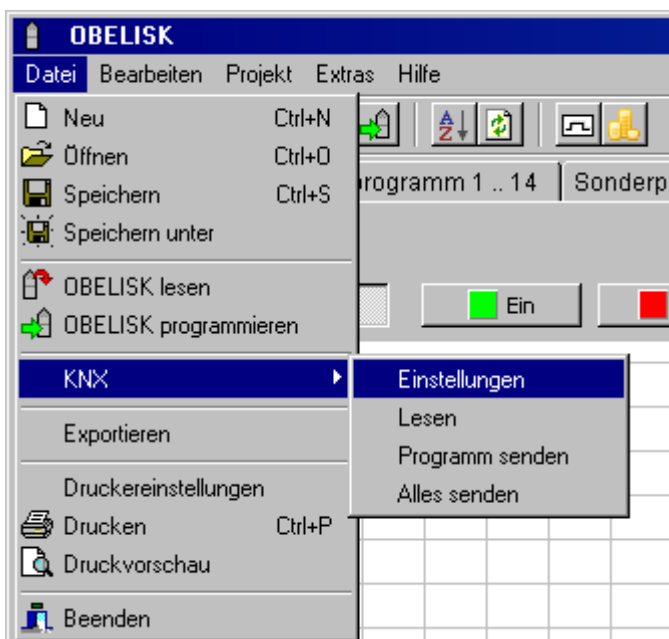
OBELISK

Datei Bearbeiten Projekt Extras Hilfe

Neu Ctrl+N
Öffnen Ctrl+O
Speichern Ctrl+S
Speichern unter

OBELISK lesen
OBELISK programmieren

KNX

Exportieren

Druckereinstellungen
Drucken Ctrl+P
Druckvorschau

Beenden

Einstellungen
Lesen
Programm senden
Alles senden

rogramm 1 .. 14
Sonderp

Ein